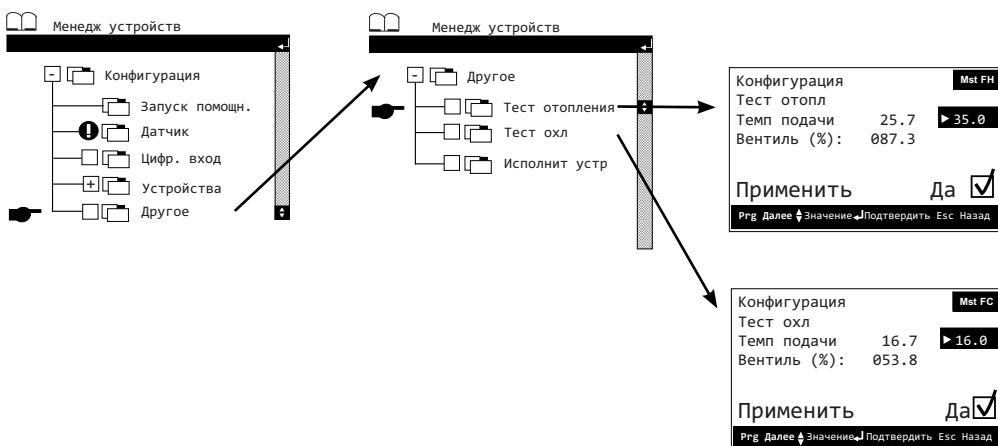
Менедж устройств

- Конфигурация
Запуск помощн.
Датчик
Цифр. вход
+ Устройства
Другое

Менедж устройств

- Другое
Тест отопления
Тест охл
Исполнит устр

Конфигурация Mst FH
Тест отопл
Темп подачи 25.7 ▸35.0
Вентиль (%): 087.3

Применить Да ☑
Prg Далее ⇕Значение ↵Подтвердить Esc Назад

Конфигурация Mst FC
Тест охл
Темп подачи 16.7 ▸16.0
Вентиль (%): 053.8

Применить Да ☑
Prg Далее ⇕Значение ↵Подтвердить Esc Назад